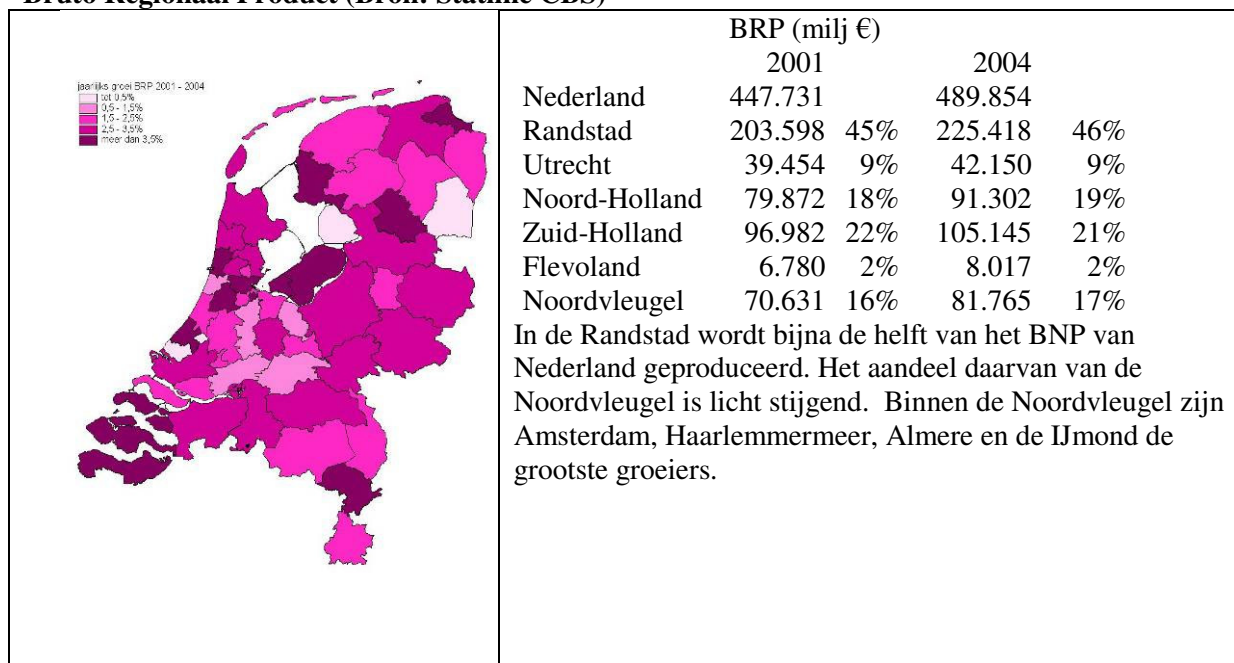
Bruto Regionaal Product (Bron: Statline CBS)

jaarlijks groei BRP 2001 - 2004
tot 0,5%
0,5 - 1,5%
1,5 - 2,5%
2,5 - 3,5%
meer dan 3,5%

BRP (milj €)

| | 2001 | | 2004 | |
|---|---|---|---|---|
| Nederland | 447.731 | | 489.854 | |
| Randstad | 203.598 | 45% | 225.418 | 46% |
| Utrecht | 39.454 | 9% | 42.150 | 9% |
| Noord-Holland | 79.872 | 18% | 91.302 | 19% |
| Zuid-Holland | 96.982 | 22% | 105.145 | 21% |
| Flevoland | 6.780 | 2% | 8.017 | 2% |
| Noordvleugel | 70.631 | 16% | 81.765 | 17% |

In de Randstad wordt bijna de helft van het BNP van Nederland geproduceerd. Het aandeel daarvan van de Noordvleugel is licht stijgend. Binnen de Noordvleugel zijn Amsterdam, Haarlemmermeer, Almere en de IJmond de grootste groeiers.